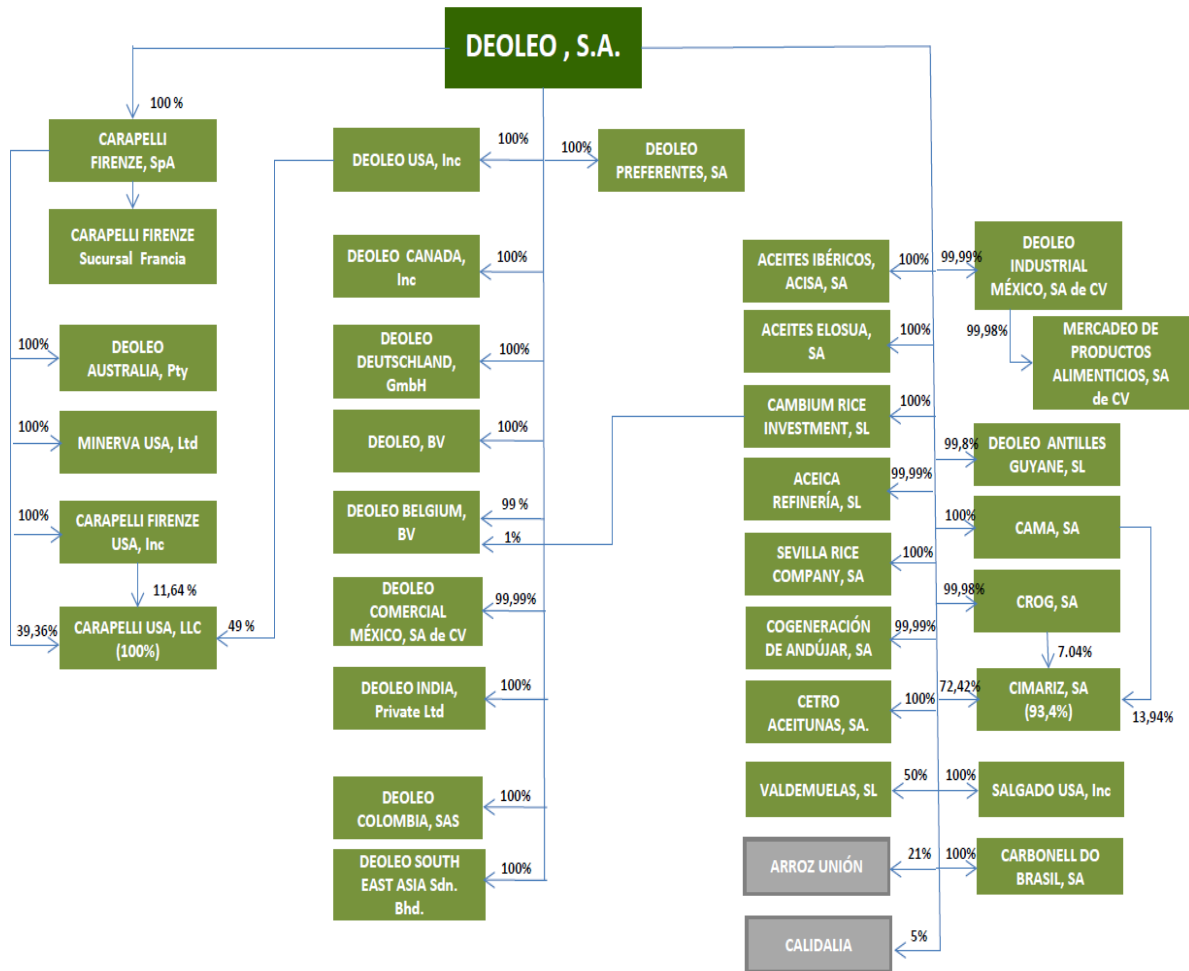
DEOLEO , S.A.

100 %

CARAPELLI FIRENZE, SpA

CARAPELLI FIRENZE Sucursal Francia

100%

DEOLEO AUSTRALIA, Pty

100%

MINERVA USA, Ltd

100%

CARAPELLI FIRENZE USA, Inc

11,64 %

39,36%

CARAPELLI USA, LLC (100%)

49 %

DEOLEO USA, Inc

100%

100%

DEOLEO PREFERENTES, SA

DEOLEO CANADA, Inc

100%

DEOLEO DEUTSCHLAND, GmbH

100%

DEOLEO, BV

100%

DEOLEO BELGIUM, BV

99 %

1%

DEOLEO COMERCIAL MÉXICO, SA de CV

99,99%

DEOLEO INDIA, Private Ltd

100%

DEOLEO COLOMBIA, SAS

100%

DEOLEO SOUTH EAST ASIA Sdn. Bhd.

100%

ACEITES IBÉRICOS, ACISA, SA

100%

99,99%

DEOLEO INDUSTRIAL MÉXICO, SA de CV

99,98%

MERCADEO DE PRODUCTOS ALIMENTICIOS, SA de CV

ACEITES ELOSUA, SA

100%

CAMBIUM RICE INVESTMENT, SL

100%

99,8%

DEOLEO ANTILLES GUYANE, SL

ACEICA REFINERÍA, SL

99,99%

100%

CAMA, SA

SEVILLA RICE COMPANY, SA

100%

99,98%

CROG, SA

COGENERACIÓN DE ANDÚJAR, SA

99,99%

7.04%

CETRO ACEITUNAS, SA.

100%

72,42%

CIMARIZ, SA (93,4%)

13,94%

VALDEMUELAS, SL

50%

100%

SALGADO USA, Inc

ARROZ UNIÓN

21%

100%

CARBONELL DO BRASIL, SA

CALIDALIA

5%